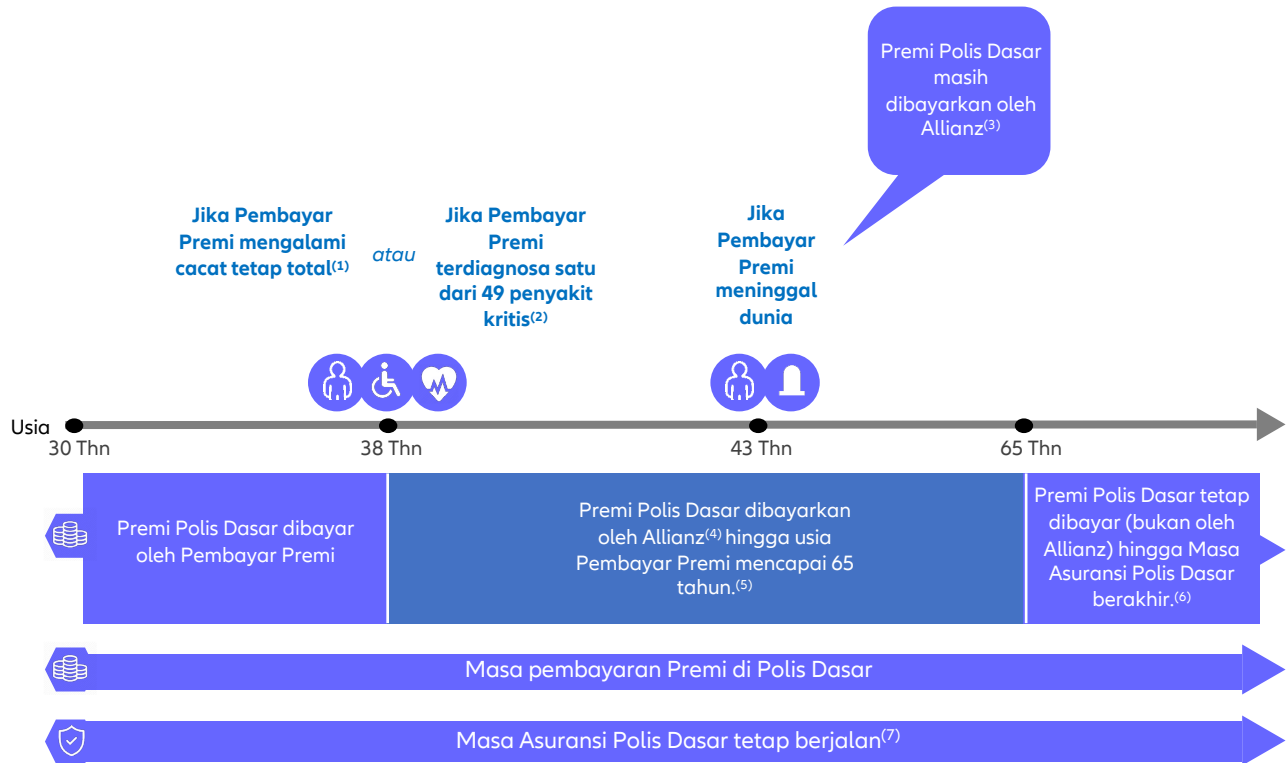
Premi Polis Dasar masih dibayarkan oleh Allianz$^{(3)}$

Jika Pembayar Premi mengalami cacat tetap total$^{(1)}$

atau

Jika Pembayar Premi terdiagnosa satu dari 49 penyakit kritis$^{(2)}$

Jika Pembayar Premi meninggal dunia

Usia

30 Thn

38 Thn

43 Thn

65 Thn

Premi Polis Dasar dibayar oleh Pembayar Premi

Premi Polis Dasar dibayarkan oleh Allianz$^{(4)}$ hingga usia Pembayar Premi mencapai 65 tahun.$^{(5)}$

Premi Polis Dasar tetap dibayar (bukan oleh Allianz) hingga Masa Asuransi Polis Dasar berakhir.$^{(6)}$

Masa pembayaran Premi di Polis Dasar

Masa Asuransi Polis Dasar tetap berjalan$^{(7)}$